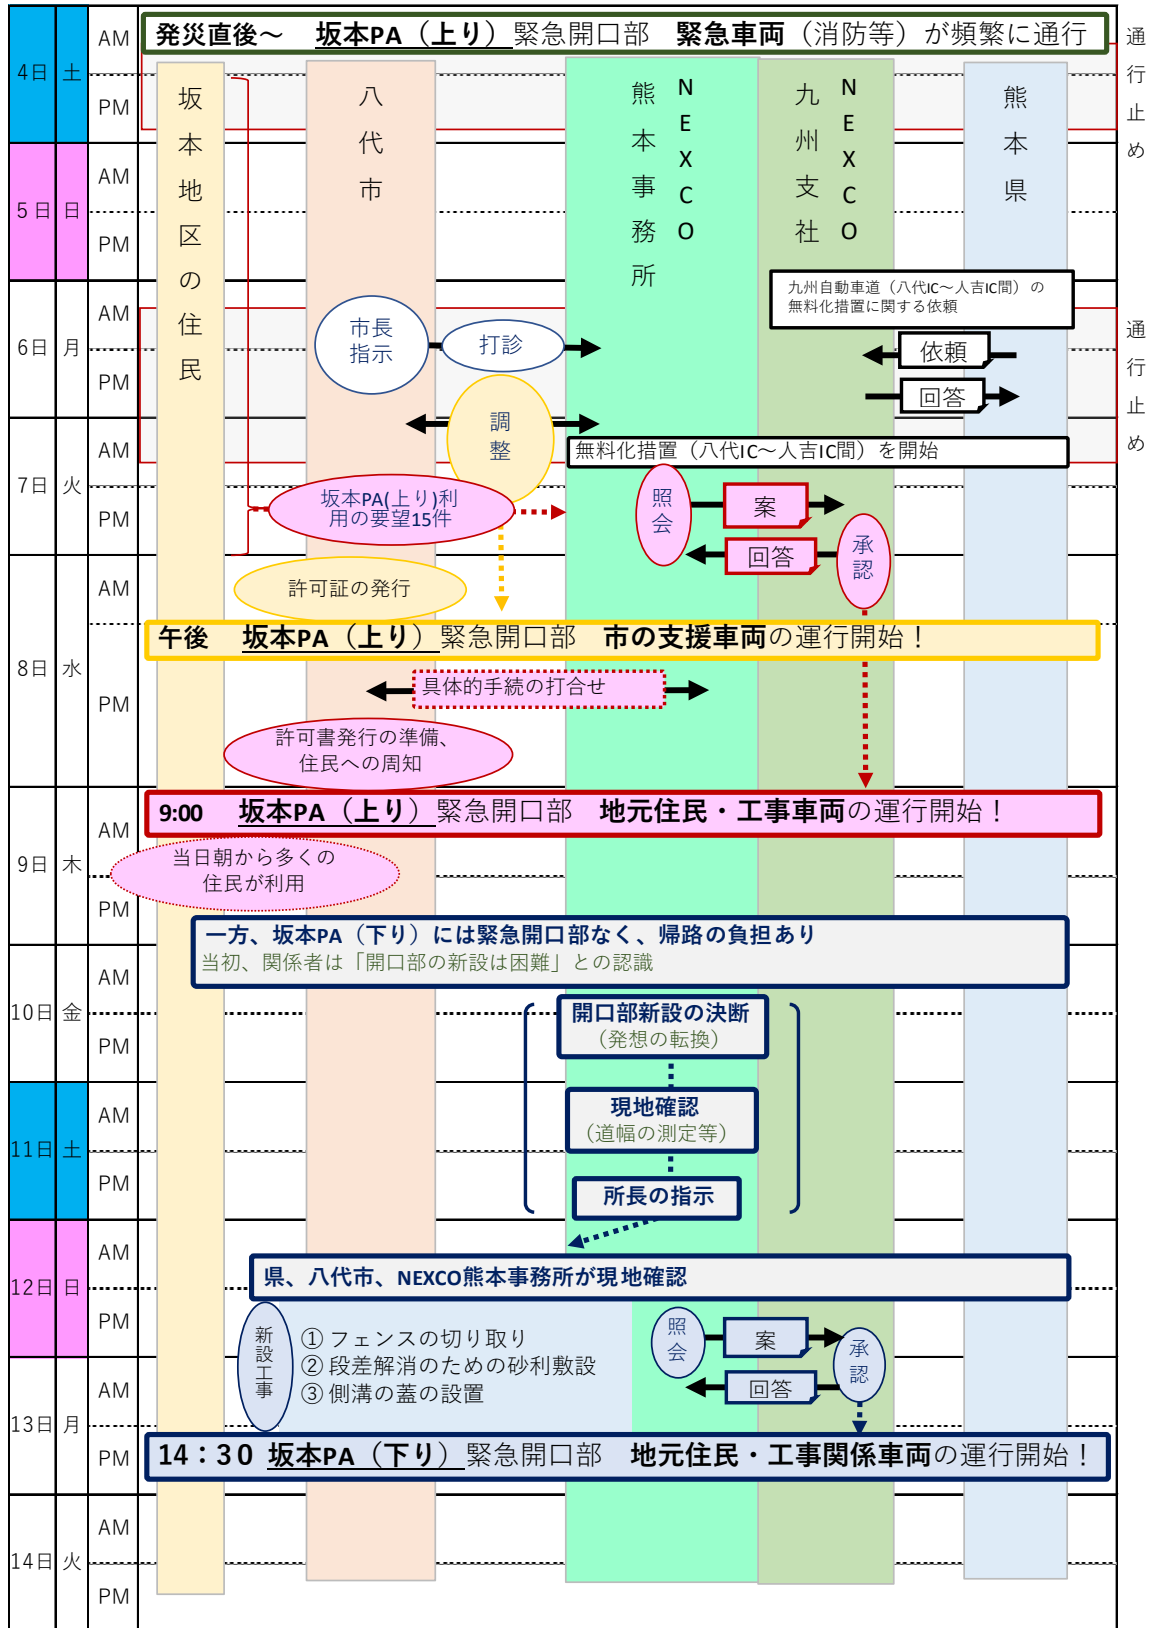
4日 土 AM PM
5日 日 AM PM
6日 月 AM PM
7日 火 AM PM
8日 水 AM PM
9日 木 AM PM
10日 金 AM PM
11日 土 AM PM
12日 日 AM PM
13日 月 AM PM
14日 火 AM PM

発災直後～　坂本PA（上り）緊急開口部　緊急車両（消防等）が頻繁に通行

通行止め

坂本地区の住民

八代市

熊本事務所 NEXCO

九州支社 NEXCO

熊本県

九州自動車道（八代IC～人吉IC間）の無料化措置に関する依頼

依頼

回答

通行止め

市長指示

打診

調整

無料化措置（八代IC～人吉IC間）を開始

坂本PA(上り)利用の要望15件

照会

案

回答

承認

許可証の発行

午後　坂本PA（上り）緊急開口部　市の支援車両の運行開始！

具体的手続の打合せ

許可書発行の準備、住民への周知

9:00　坂本PA（上り）緊急開口部　地元住民・工事車両の運行開始！

当日朝から多くの住民が利用

一方、坂本PA（下り）には緊急開口部なく、帰路の負担あり
当初、関係者は「開口部の新設は困難」との認識

開口部新設の決断
（発想の転換）

現地確認
（道幅の測定等）

所長の指示

県、八代市、NEXCO熊本事務所が現地確認

新設工事

① フェンスの切り取り
② 段差解消のための砂利敷設
③ 側溝の蓋の設置

照会

案

回答

承認

14：30　坂本PA（下り）緊急開口部　地元住民・工事関係車両の運行開始！